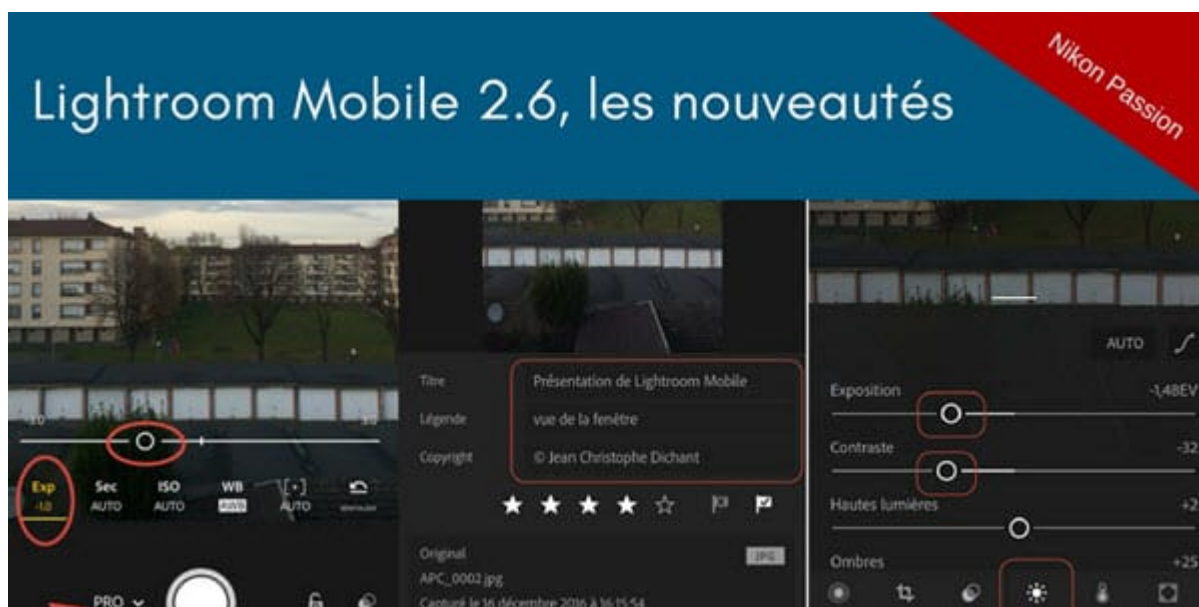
Lightroom Mobile 2.6, les nouveautés

Nikon Passion

-3.0

3.0

Exp
-1.0

Sec
AUTO

ISO
AUTO

WB
AWB

[+]
AUTO

PRO

Titre
Présentation de Lightroom Mobile

Légende
vue de la fenêtre

Copyright
© Jean Christophe Dichant

★ ★ ★ ★ ☆

Original
JPG

APC_0002.jpg

Capturé le 16 décembre 2016 à 16:15:54

AUTO

Exposition
-1,48EV

Contraste
-32

Hautes lumières
+2

Ombres
+25